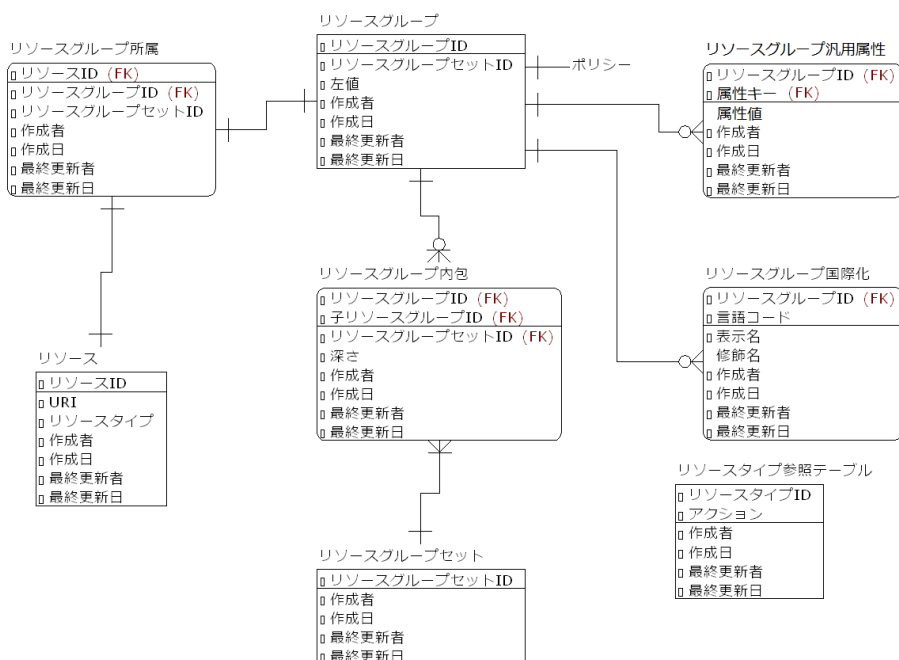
リソースグループ所属
リソースID (FK)
リソースグループID (FK)
リソースグループセットID
作成者
作成日
最終更新者
最終更新日

リソースグループ
リソースグループID
リソースグループセットID
左値
作成者
作成日
最終更新者
最終更新日

ポリシー

リソースグループ汎用属性
リソースグループID (FK)
属性キー (FK)
属性値
作成者
作成日
最終更新者
最終更新日

リソースグループ内包
リソースグループID (FK)
子リソースグループID (FK)
リソースグループセットID (FK)
深さ
作成者
作成日
最終更新者
最終更新日

リソースグループ国際化
リソースグループID (FK)
言語コード
表示名
修飾名
作成者
作成日
最終更新者
最終更新日

リソース
リソースID
URI
リソースタイプ
作成者
作成日
最終更新者
最終更新日

リソースタイプ参照テーブル
リソースタイプID
アクション
作成者
作成日
最終更新者
最終更新日

リソースグループセット
リソースグループセットID
作成者
作成日
最終更新者
最終更新日